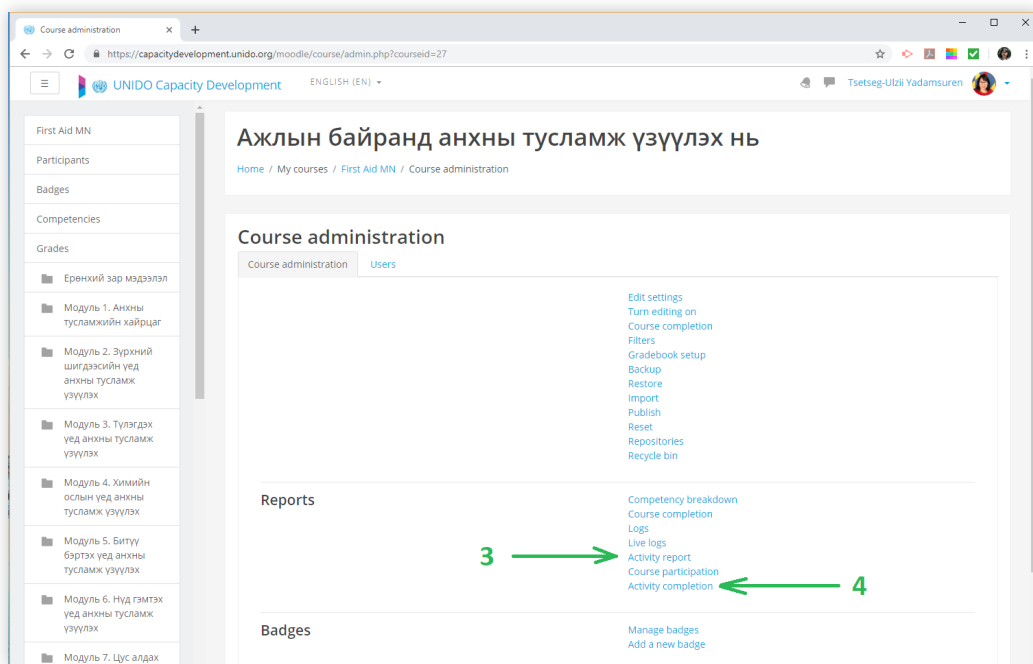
Course administration
https://capacitydevelopment.unido.org/moodle/course/admin.php?courseid=27

UNIDO Capacity Development
ENGLISH (EN)
Tsetseg-Ulzii Yadamsuren

First Aid MN
Participants
Badges
Competencies
Grades
Ерөнхий зар мэдээлэл
Модуль 1. Анхны тусламжийн хайрцаг
Модуль 2. Зүрхний шигдээсийн үед анхны тусламж үзүүлэх
Модуль 3. Түлэгдэх үед анхны тусламж үзүүлэх
Модуль 4. Химийн ослын үед анхны тусламж үзүүлэх
Модуль 5. Битүү бэртэх үед анхны тусламж үзүүлэх
Модуль 6. Нүд гэмтэх үед анхны тусламж үзүүлэх
Модуль 7. Цус алдах

Ажлын байранд анхны тусламж үзүүлэх нь

Home / My courses / First Aid MN / Course administration

Course administration

Course administration
Users

Edit settings
Turn editing on
Course completion
Filters
Gradebook setup
Backup
Restore
Import
Publish
Reset
Repositories
Recycle bin

Reports
Competency breakdown
Course completion
Logs
Live logs
3
Activity report
Course participation
Activity completion
4

Badges
Manage badges
Add a new badge